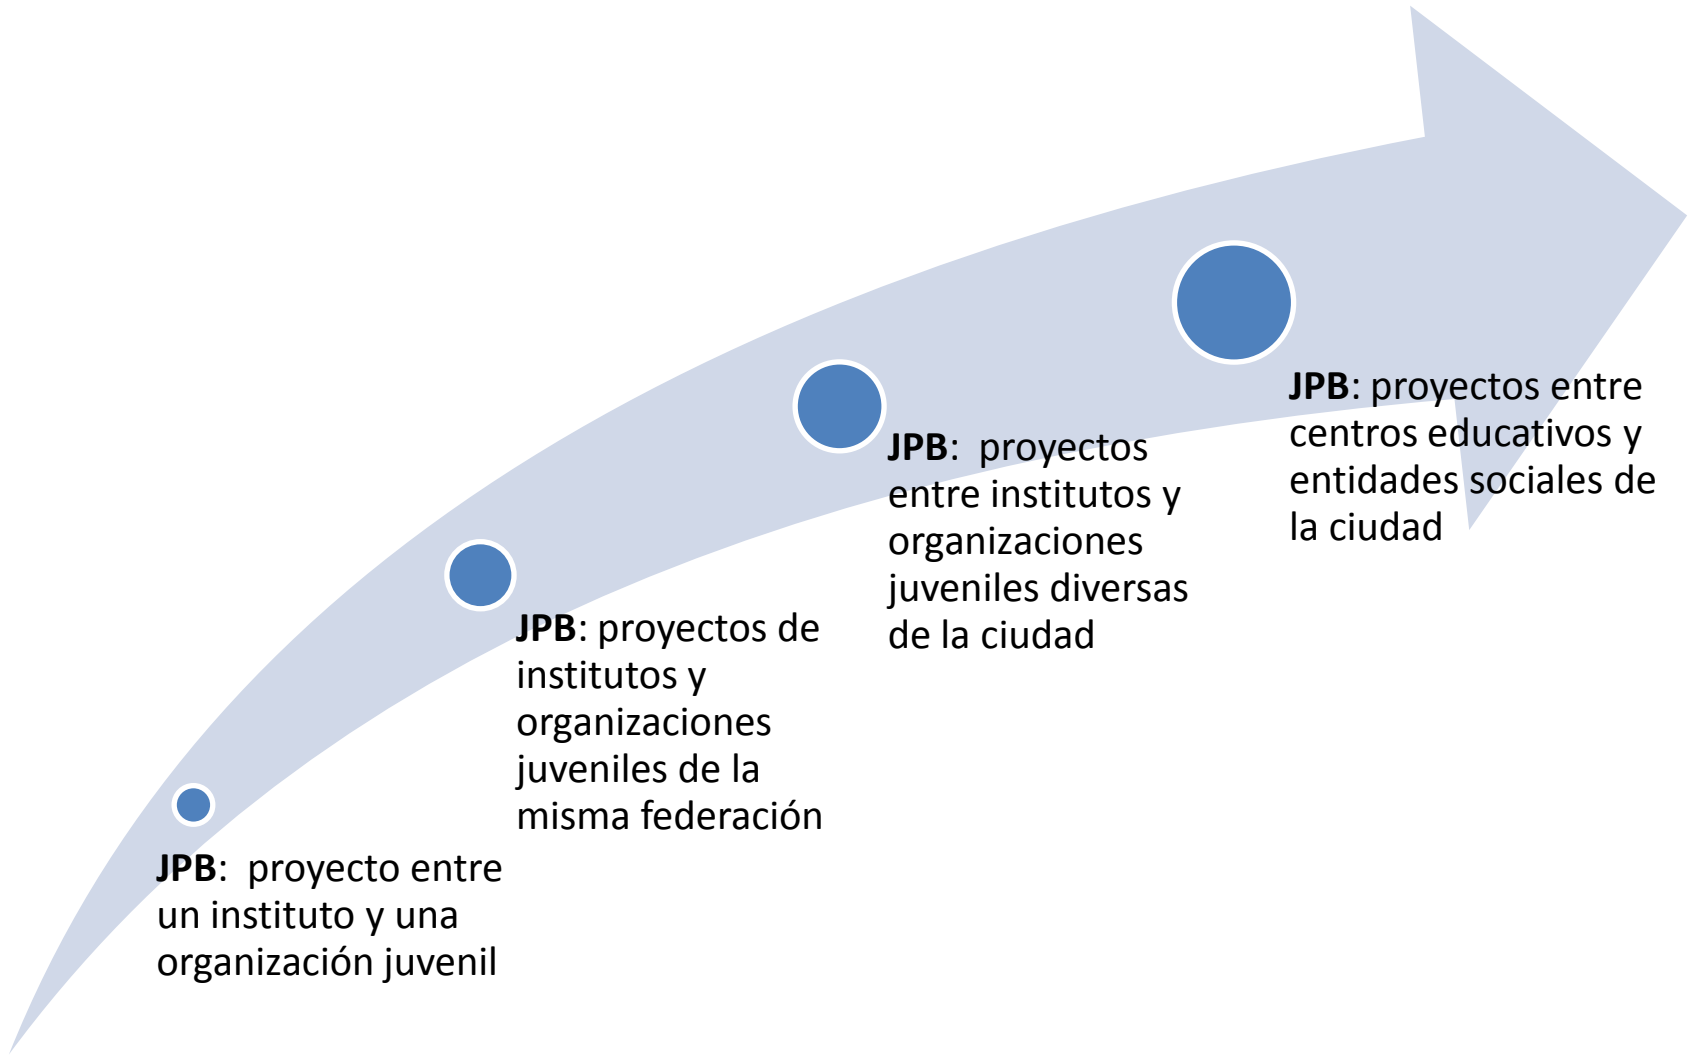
**JPB**: proyecto entre un instituto y una organización juvenil

**JPB**: proyectos de institutos y organizaciones juveniles de la misma federación

**JPB**: proyectos entre institutos y organizaciones juveniles diversas de la ciudad

**JPB**: proyectos entre centros educativos y entidades sociales de la ciudad